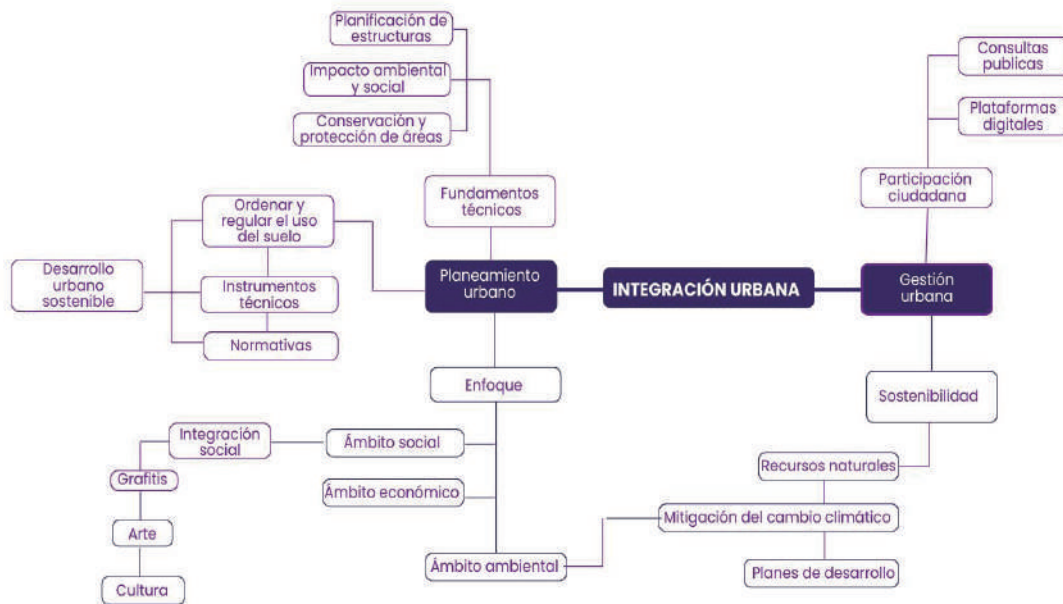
INTEGRACIÓN URBANA

Planeamiento urbano

Fundamentos técnicos

Planificación de estructuras

Impacto ambiental y social

Conservación y protección de áreas

Ordenar y regular el uso del suelo

Instrumentos técnicos

Normativas

Desarrollo urbano sostenible

Enfoque

Ámbito social

Integración social

Grafitis

Arte

Cultura

Ámbito económico

Ámbito ambiental

Gestión urbana

Participación ciudadana

Consultas publicas

Plataformas digitales

Sostenibilidad

Recursos naturales

Mitigación del cambio climático

Planes de desarrollo